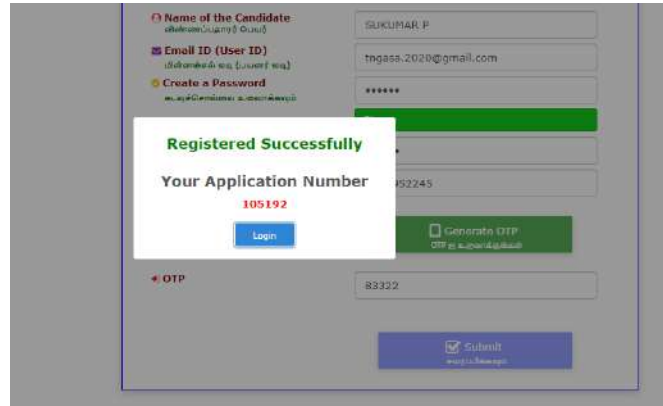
Name of the Candidate
விண்ணப்பதாரர் பெயர்
SUKUMAR P
Email ID (User ID)
மின்னஞ்சல் ஐடி (பயனர் ஐடி)
tngasa.2020@gmail.com
Create a Password
கடவுச்சொல்லை உருவாக்கவும்
******

Registered Successfully
Your Application Number
105192
Login

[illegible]
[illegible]952245
Generate OTP
OTP ஐ உருவாக்குங்கள்
OTP
83322
Submit
சமர்ப்பிக்கவும்